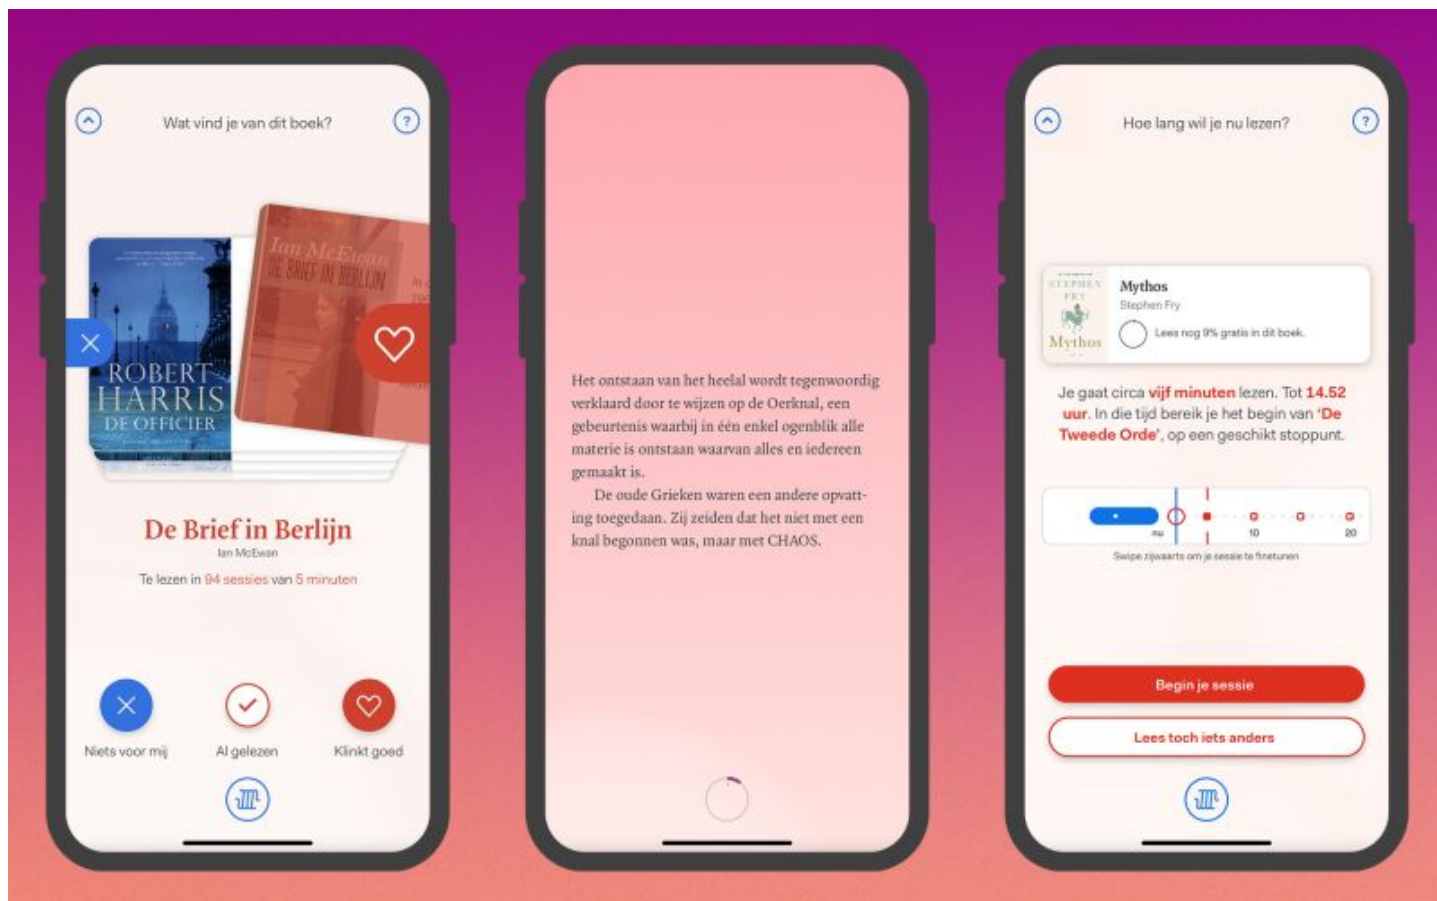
Wat vind je van dit boek?

ROBERT HARRIS
DE OFFICIER

Ian McEwan
DE BRIEF IN BERLIJN

De Brief in Berlijn
Ian McEwan
Te lezen in 94 sessies van 5 minuten

Niets voor mij
Al gelezen
Klinkt goed

Het ontstaan van het heelal wordt tegenwoordig verklaard door te wijzen op de Oerknal, een gebeurtenis waarbij in één enkel ogenblik alle materie is ontstaan waarvan alles en iedereen gemaakt is.

De oude Grieken waren een andere opvatting toegedaan. Zij zeiden dat het niet met een knal begonnen was, maar met CHAOS.

Hoe lang wil je nu lezen?

STEPHEN FRY
Mythos
Mythos
Stephen Fry
Lees nog 9% gratis in dit boek.

Je gaat circa vijf minuten lezen. Tot 14.52 uur. In die tijd bereik je het begin van 'De Tweede Orde', op een geschikt stoppunt.

nu
10
20
Swipe zijwaarts om je sessie te finetunen

Begin je sessie
Lees toch iets anders